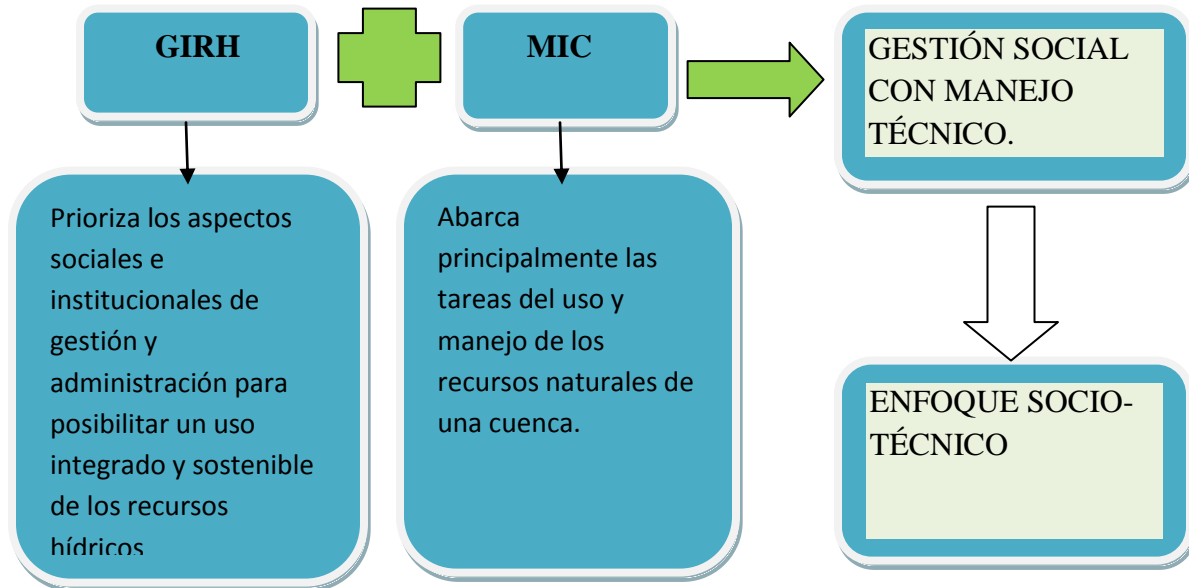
GIRH

MIC

GESTIÓN SOCIAL CON MANEJO TÉCNICO.

Prioriza los aspectos sociales e institucionales de gestión y administración para posibilitar un uso integrado y sostenible de los recursos hídricos

Abarca principalmente las tareas del uso y manejo de los recursos naturales de una cuenca.

ENFOQUE SOCIO-TÉCNICO